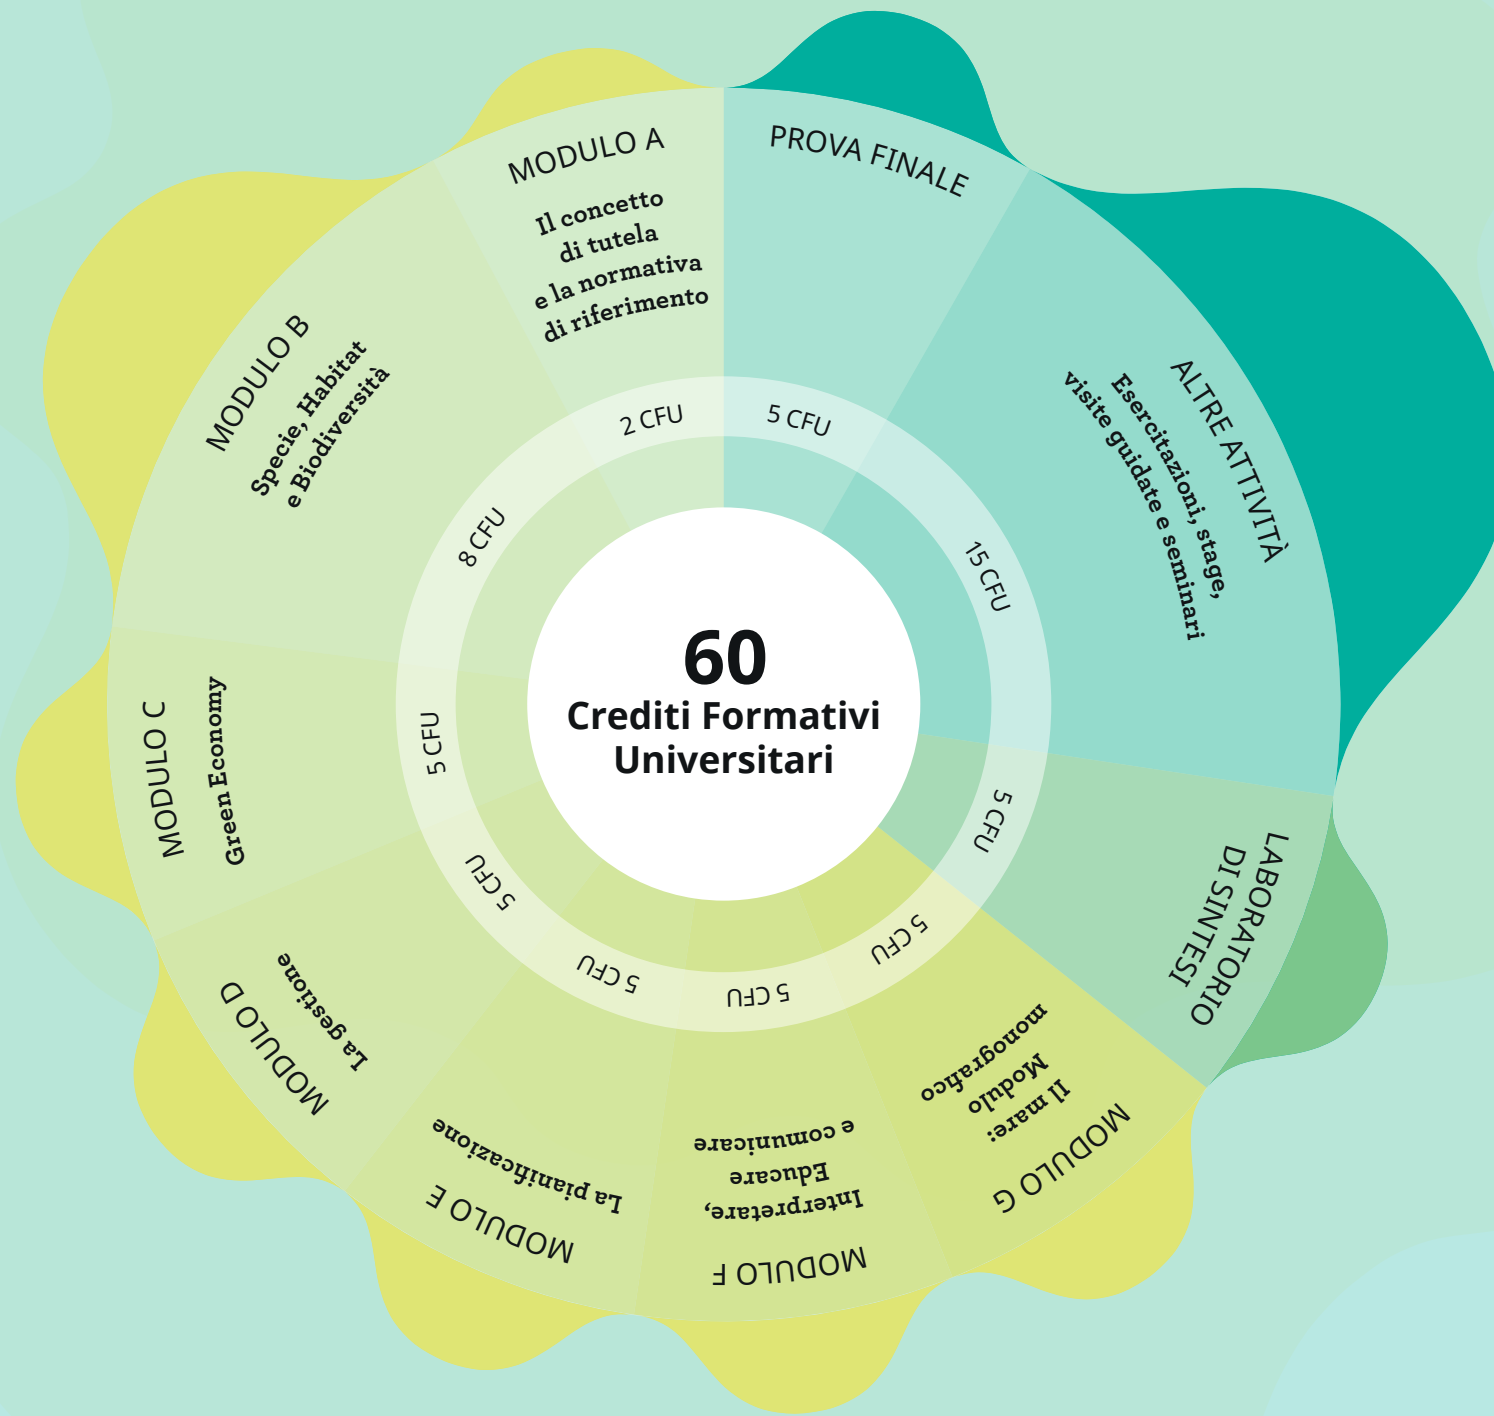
60
Crediti Formativi Universitari

MODULO A
Il concetto di tutela e la normativa di riferimento
2 CFU

PROVA FINALE
5 CFU

ALTRE ATTIVITÀ
Esercitazioni, stage, visite guidate e seminari
15 CFU

LABORATORIO DI SINTESI
5 CFU

MODULO G
Il mare: Modulo monografico
5 CFU

MODULO F
Interpretare, Educare e comunicare
5 CFU

MODULO E
La pianificazione
5 CFU

MODULO D
La gestione
5 CFU

MODULO C
Green Economy
5 CFU

MODULO B
Specie, Habitat e Biodiversità
8 CFU